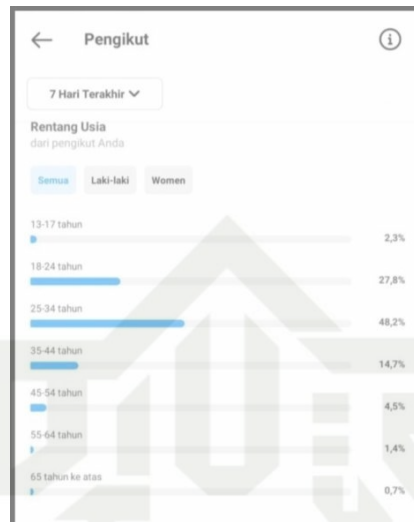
← Pengikut

7 Hari Terakhir

Rentang Usia
dari pengikut Anda

Semua Laki-laki Women

13-17 tahun 2,3%

18-24 tahun 27,8%

25-34 tahun 48,2%

35-44 tahun 14,7%

45-54 tahun 4,5%

55-64 tahun 1,4%

65 tahun ke atas 0,7%